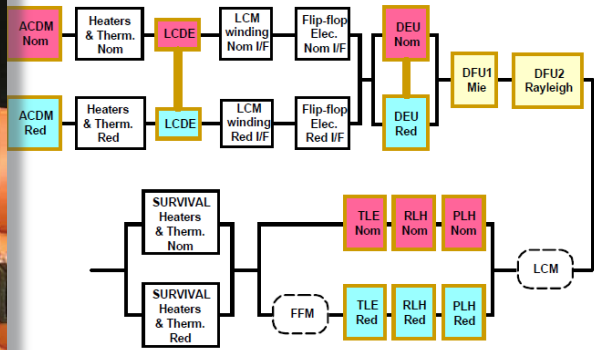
ACDM Nom

Heaters & Therm. Nom

LCDE

LCM winding Nom I/F

Flip-flop Elec. Nom I/F

DEU Nom

DFU1 Mie

DFU2 Rayleigh

ACDM Red

Heaters & Therm. Red

LCDE

LCM winding Red I/F

Flip-flop Elec. Red I/F

DEU Red

SURVIVAL Heaters & Therm. Nom

TLE Nom

RLH Nom

PLH Nom

LCM

SURVIVAL Heaters & Therm. Red

FFM

TLE Red

RLH Red

PLH Red